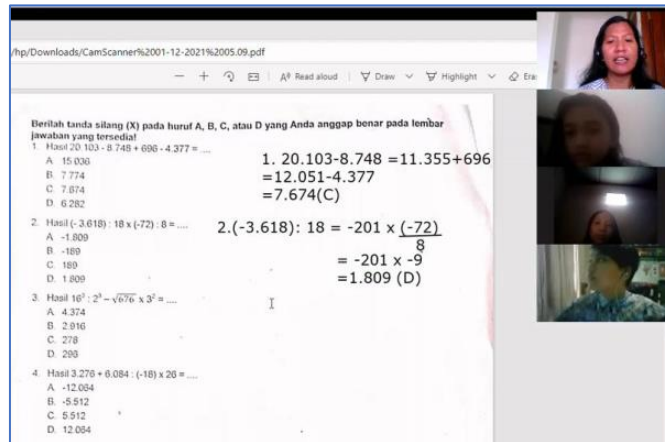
/hp/Downloads/CamScanner%2001-12-2021%2005.09.pdf

— + Read aloud Draw Highlight Era

Berilah tanda silang (X) pada huruf A, B, C, atau D yang Anda anggap benar pada lembar jawaban yang tersedia!

1. Hasil 20.103 - 8.748 + 696 - 4.377 = ....
A. 15.036
B. 7.774
C. 7.674
D. 6.282

1. 20.103-8.748 =11.355+696
=12.051-4.377
=7.674(C)

2. Hasil (-3.618) : 18 x (-72) : 8 = ....
A. -1.809
B. -189
C. 189
D. 1.809

2.(-3.618): 18 = -201 x $\frac{(-72)}{8}$
= -201 x -9
=1.809 (D)

3. Hasil $16^2 : 2^3 - \sqrt{676} \times 3^2$ = ....
A. 4.374
B. 2.916
C. 278
D. 208

4. Hasil 3.276 + 6.084 : (-18) x 26 = ....
A. -12.084
B. -5.512
C. 5.512
D. 12.084